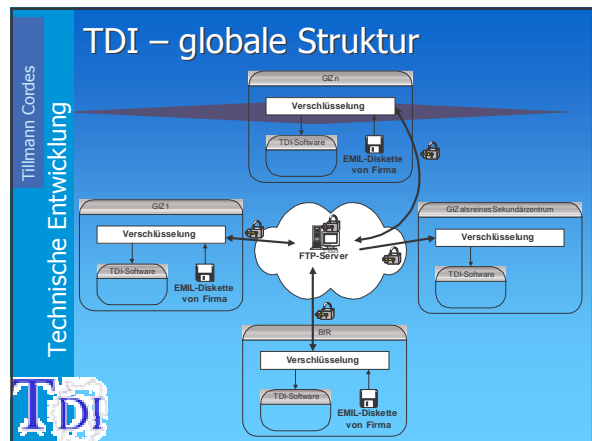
Tillmann Cordes

Technische Entwicklung

TDI – globale Struktur

GIZ n

Verschlüsselung

TDI-Software

EMIL-Diskette von Firma

GIZ 1

Verschlüsselung

TDI-Software

EMIL-Diskette von Firma

FTP-Server

GIZ als reines Sekundärzentrum

Verschlüsselung

TDI-Software

BfR

Verschlüsselung

TDI-Software

EMIL-Diskette von Firma

TDI